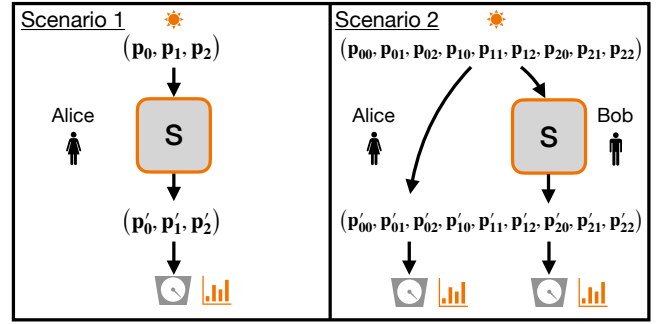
Scenario 1

$(\mathbf{p_0}, \mathbf{p_1}, \mathbf{p_2})$

Alice

S

$(\mathbf{p'_0}, \mathbf{p'_1}, \mathbf{p'_2})$

Scenario 2

$(\mathbf{p_{00}}, \mathbf{p_{01}}, \mathbf{p_{02}}, \mathbf{p_{10}}, \mathbf{p_{11}}, \mathbf{p_{12}}, \mathbf{p_{20}}, \mathbf{p_{21}}, \mathbf{p_{22}})$

Alice

S

Bob

$(\mathbf{p'_{00}}, \mathbf{p'_{01}}, \mathbf{p'_{02}}, \mathbf{p'_{10}}, \mathbf{p'_{11}}, \mathbf{p'_{12}}, \mathbf{p'_{20}}, \mathbf{p'_{21}}, \mathbf{p'_{22}})$